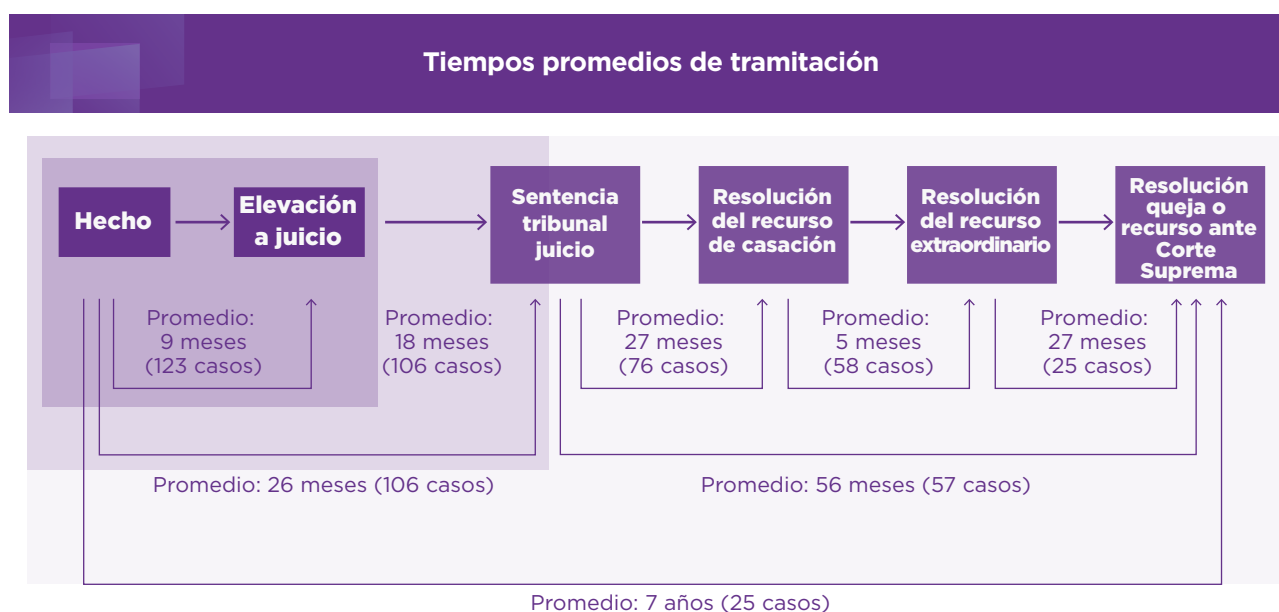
Tiempos promedios de tramitación

Hecho

Elevación a juicio

Sentencia tribunal juicio

Resolución del recurso de casación

Resolución del recurso extraordinario

Resolución queja o recurso ante Corte Suprema

Promedio: 9 meses (123 casos)

Promedio: 18 meses (106 casos)

Promedio: 27 meses (76 casos)

Promedio: 5 meses (58 casos)

Promedio: 27 meses (25 casos)

Promedio: 26 meses (106 casos)

Promedio: 56 meses (57 casos)

Promedio: 7 años (25 casos)